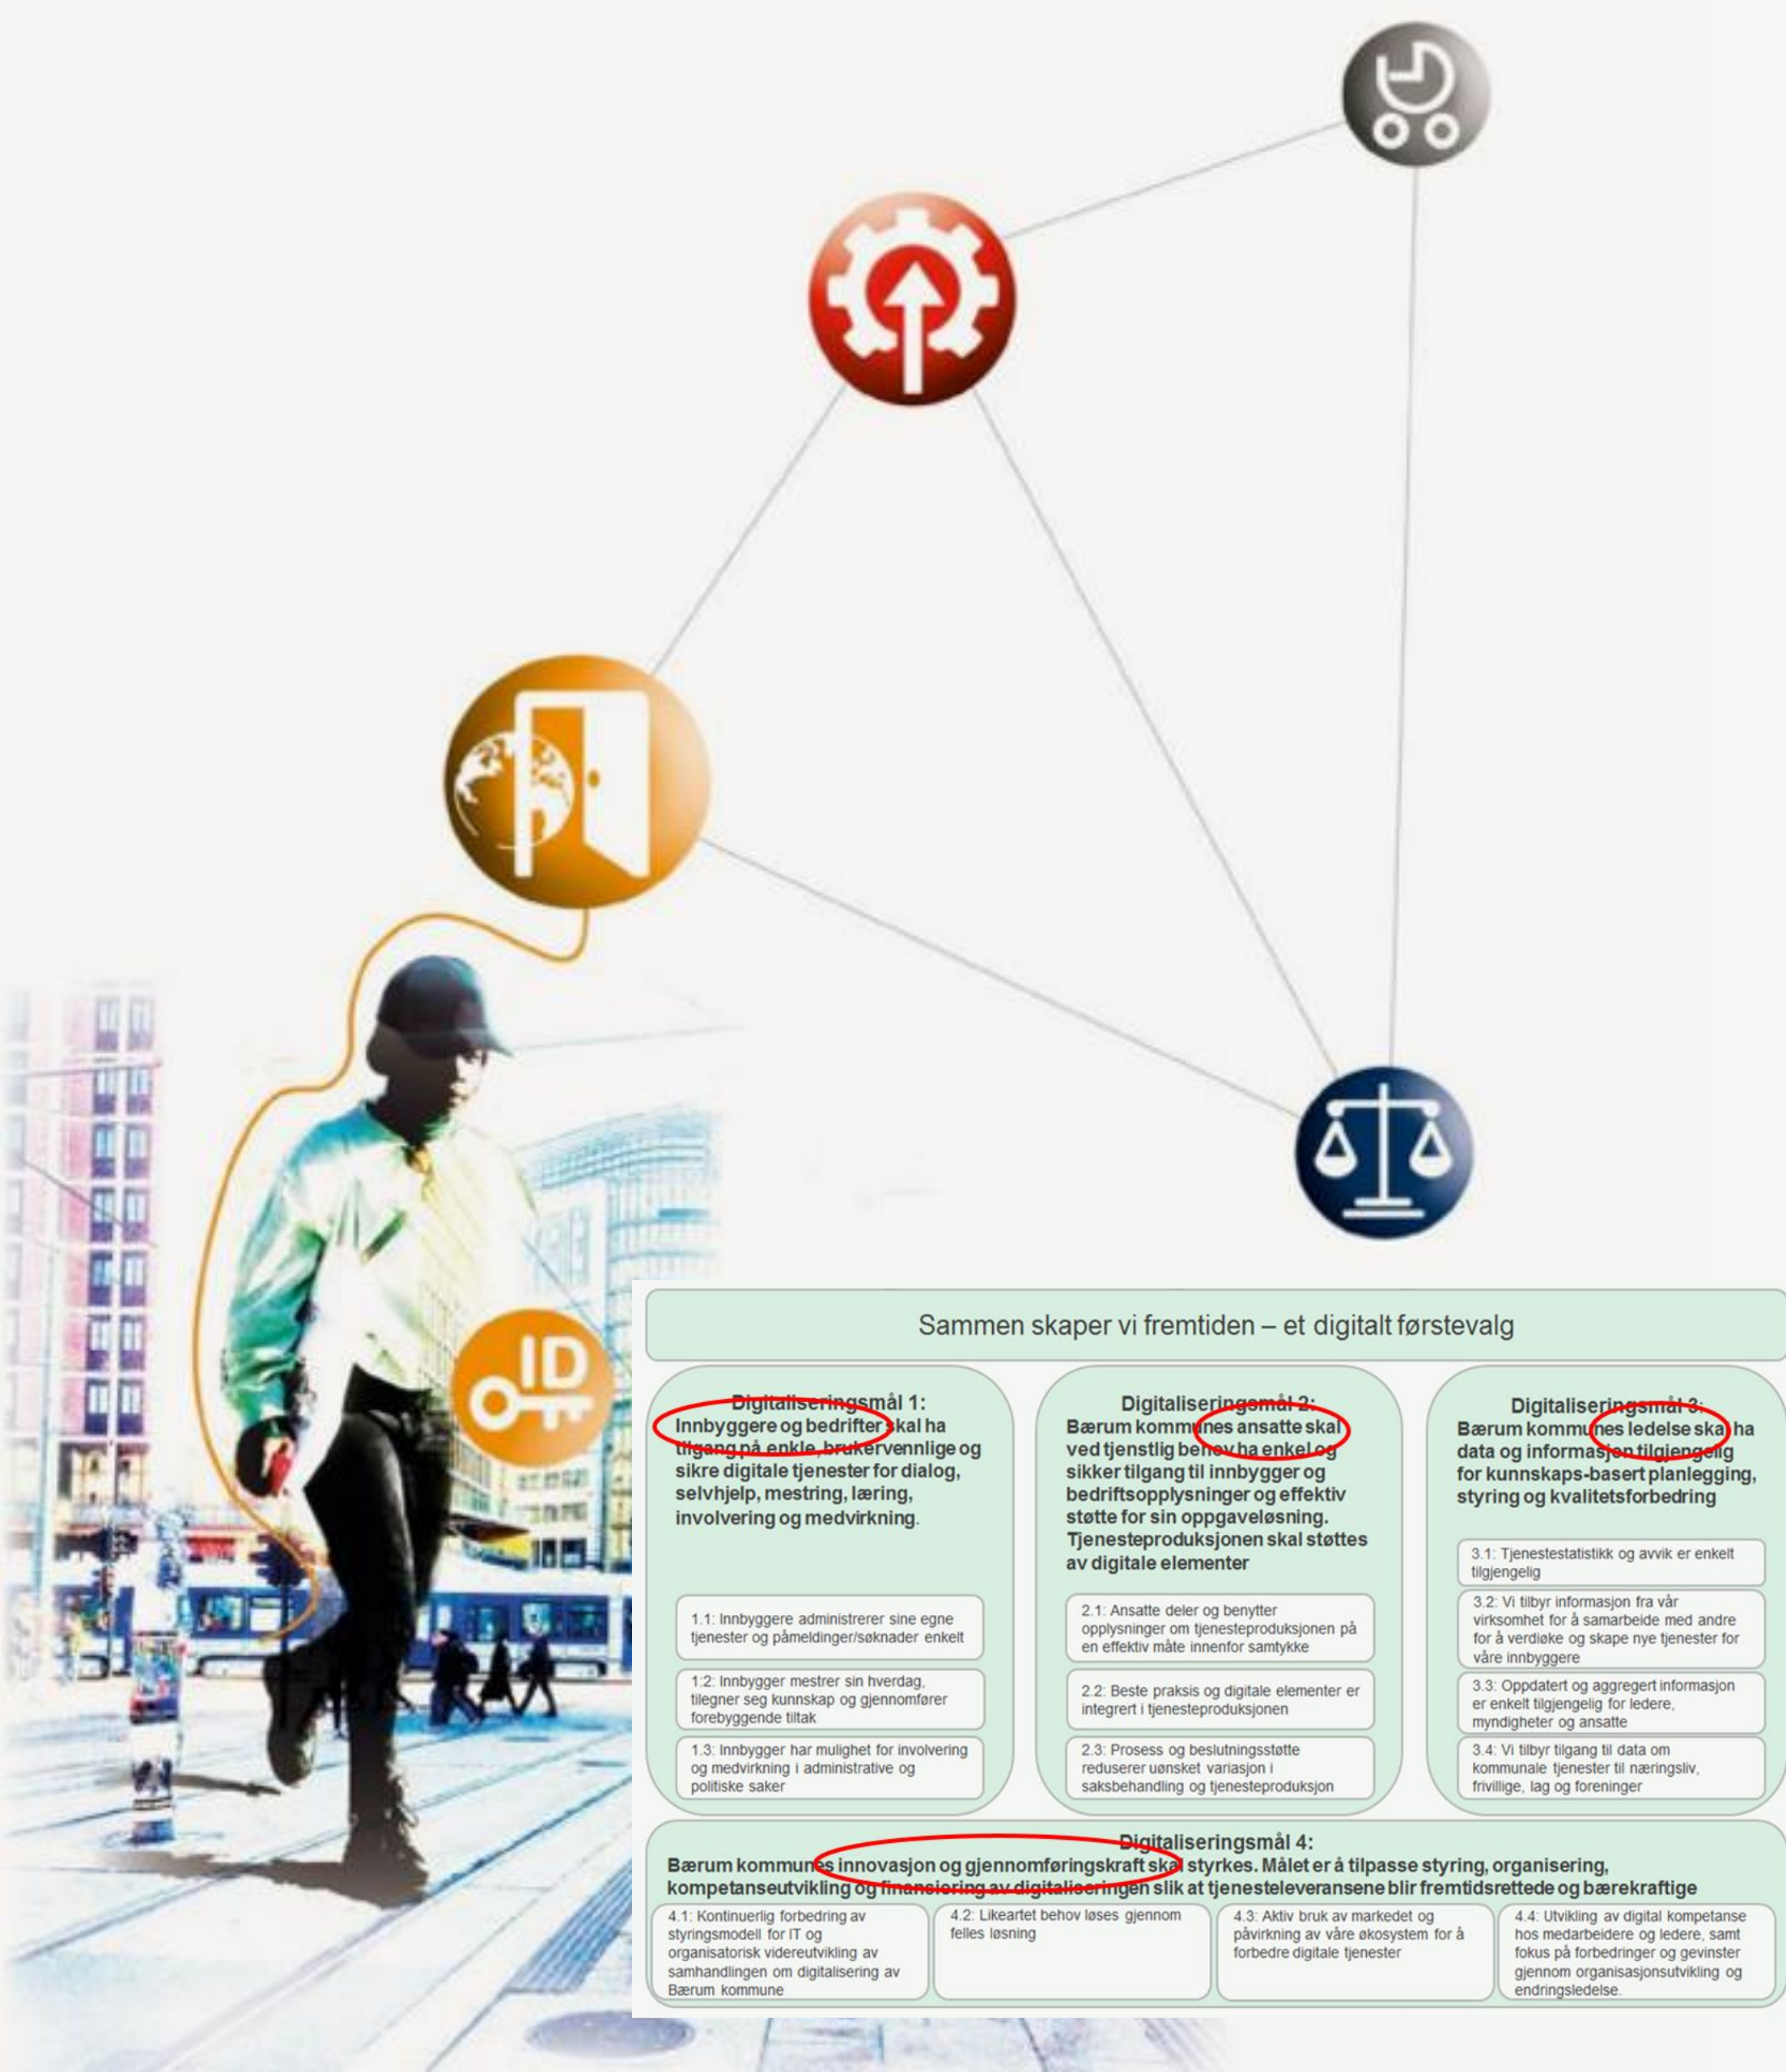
ID

Sammen skaper vi fremtiden – et digitalt førstevalg

Digitaliseringsmål 1:
Innbyggere og bedrifter skal ha tilgang på enkle, brukervennlige og sikre digitale tjenester for dialog, selvhjelp, mestring, læring, involvering og medvirkning.

1.1: Innbyggere administrerer sine egne tjenester og påmeldinger/søknader enkelt

1.2: Innbygger mestrer sin hverdag, tilegner seg kunnskap og gjennomfører forebyggende tiltak

1.3: Innbygger har mulighet for involvering og medvirkning i administrative og politiske saker

Digitaliseringsmål 2:
Bærum kommunes ansatte skal ved tjenstlig behov ha enkel og sikker tilgang til innbygger og bedriftsopplysninger og effektiv støtte for sin oppgaveløsning. Tjenesteproduksjonen skal støttes av digitale elementer

2.1: Ansatte deler og benytter opplysninger om tjenesteproduksjonen på en effektiv måte innenfor samtykke

2.2: Beste praksis og digitale elementer er integrert i tjenesteproduksjonen

2.3: Prosess og beslutningsstøtte reduserer uønsket variasjon i saksbehandling og tjenesteproduksjon

Digitaliseringsmål 3:
Bærum kommunes ledelse skal ha data og informasjon tilgjengelig for kunnskaps-basert planlegging, styring og kvalitetsforbedring

3.1: Tjenestestatistikk og avvik er enkelt tilgjengelig

3.2: Vi tilbyr informasjon fra vår virksomhet for å samarbeide med andre for å verdiøke og skape nye tjenester for våre innbyggere

3.3: Oppdatert og aggregert informasjon er enkelt tilgjengelig for ledere, myndigheter og ansatte

3.4: Vi tilbyr tilgang til data om kommunale tjenester til næringsliv, frivillige, lag og foreninger

Digitaliseringsmål 4:
Bærum kommunes innovasjon og gjennomføringskraft skal styrkes. Målet er å tilpasse styring, organisering, kompetanseutvikling og finansiering av digitaliseringen slik at tjenesteleveransene blir fremtidsrettede og bærekraftige

4.1: Kontinuerlig forbedring av styringsmodell for IT og organisatorisk videreutvikling av samhandlingen om digitalisering av Bærum kommune

4.2: Likeartet behov løses gjennom felles løsning

4.3: Aktiv bruk av markedet og påvirkning av våre økosystem for å forbedre digitale tjenester

4.4: Utvikling av digital kompetanse hos medarbeidere og ledere, samt fokus på forbedringer og gevinster gjennom organisasjonsutvikling og endringsledelse.